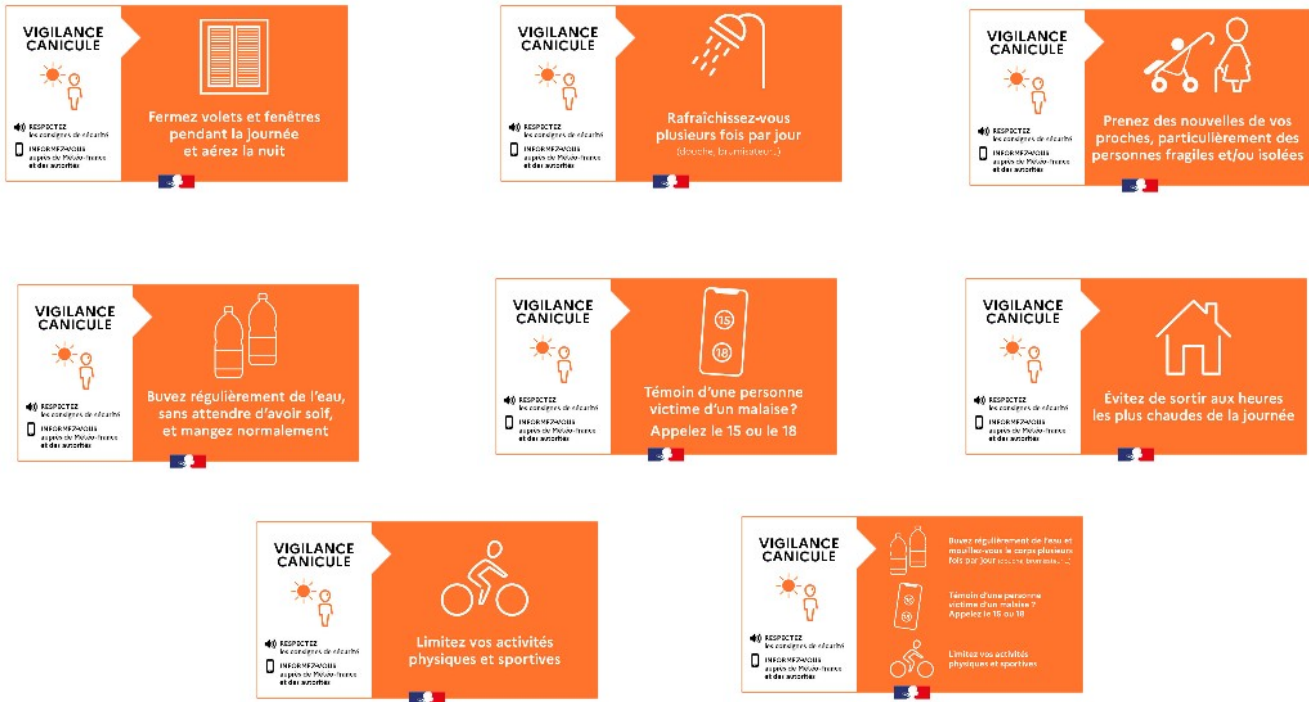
VIGILANCE CANICULE

RESPECTEZ les consignes de sécurité

INFORMEZ-VOUS auprès de Météo-France et des autorités

Fermez volets et fenêtres pendant la journée et aérez la nuit

VIGILANCE CANICULE

RESPECTEZ les consignes de sécurité

INFORMEZ-VOUS auprès de Météo-France et des autorités

Rafraîchissez-vous plusieurs fois par jour (douche, brumisateur...)

VIGILANCE CANICULE

RESPECTEZ les consignes de sécurité

INFORMEZ-VOUS auprès de Météo-France et des autorités

Prenez des nouvelles de vos proches, particulièrement des personnes fragiles et/ou isolées

VIGILANCE CANICULE

RESPECTEZ les consignes de sécurité

INFORMEZ-VOUS auprès de Météo-France et des autorités

Buvez régulièrement de l'eau, sans attendre d'avoir soif, et mangez normalement

VIGILANCE CANICULE

RESPECTEZ les consignes de sécurité

INFORMEZ-VOUS auprès de Météo-France et des autorités

15

18

Témoin d'une personne victime d'un malaise? Appelez le 15 ou le 18

VIGILANCE CANICULE

RESPECTEZ les consignes de sécurité

INFORMEZ-VOUS auprès de Météo-France et des autorités

Évitez de sortir aux heures les plus chaudes de la journée

VIGILANCE CANICULE

RESPECTEZ les consignes de sécurité

INFORMEZ-VOUS auprès de Météo-France et des autorités

Limitez vos activités physiques et sportives

VIGILANCE CANICULE

RESPECTEZ les consignes de sécurité

INFORMEZ-VOUS auprès de Météo-France et des autorités

Buvez régulièrement de l'eau et mouillez-vous le corps plusieurs fois par jour (douche, brumisateur...)

Témoin d'une personne victime d'un malaise ? Appelez le 15 ou 18

Limitez vos activités physiques et sportives